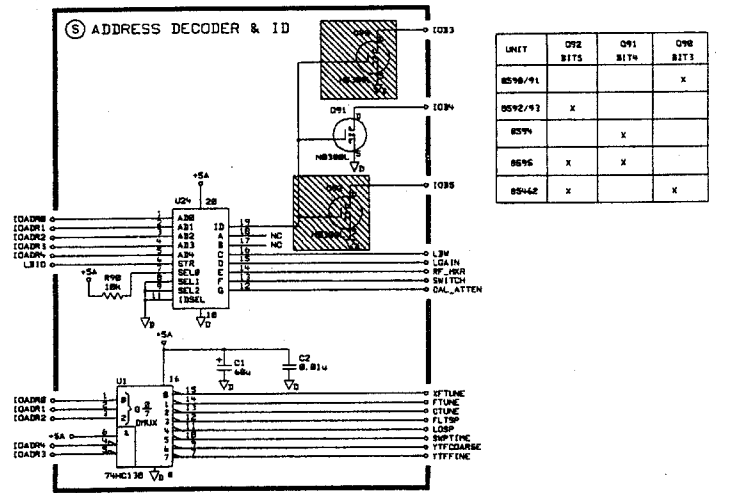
S ADDRESS DECODER & ID

IO33
IO34
IO35
Q91
MB388L
Q90
Q92
+5A
U24 20
IOADR0
IOADR1
IOADR2
IOADR3
IOADR4
L3IO
AD0
AD1
AD2
AD3
AD4
STR
SEL0
SEL1
SEL2
IDSEL
ID
A
B
C
D
E
F
G
19
18
17
16
15
14
13
12
1
2
3
4
5
6
7
8
9
10
11
NC
NC
+5A
R90
10K
L3W
LGAIN
RF_MXR
SWITCH
CAL_ATTEN
+5A
C1
68u
C2
0.01u
U1
16
G $\frac{0}{7}$
DMUX
74HC138
8
IOADR0
IOADR1
IOADR2
+5A
IOADR4
IOADR3
XFTUNE
FTUNE
CTUNE
FLTSP
LOSP
SWPTIME
YTFCOARSE
YTFFINE
15
14
13
12
11
10
9
7

| UNIT | Q92 BIT5 | Q91 BIT4 | Q90 BIT3 |
|---|---|---|---|
| 8590/91 | | | X |
| 8592/93 | X | | |
| 8594 | | X | |
| 8596 | X | X | |
| 85462 | X | | X |